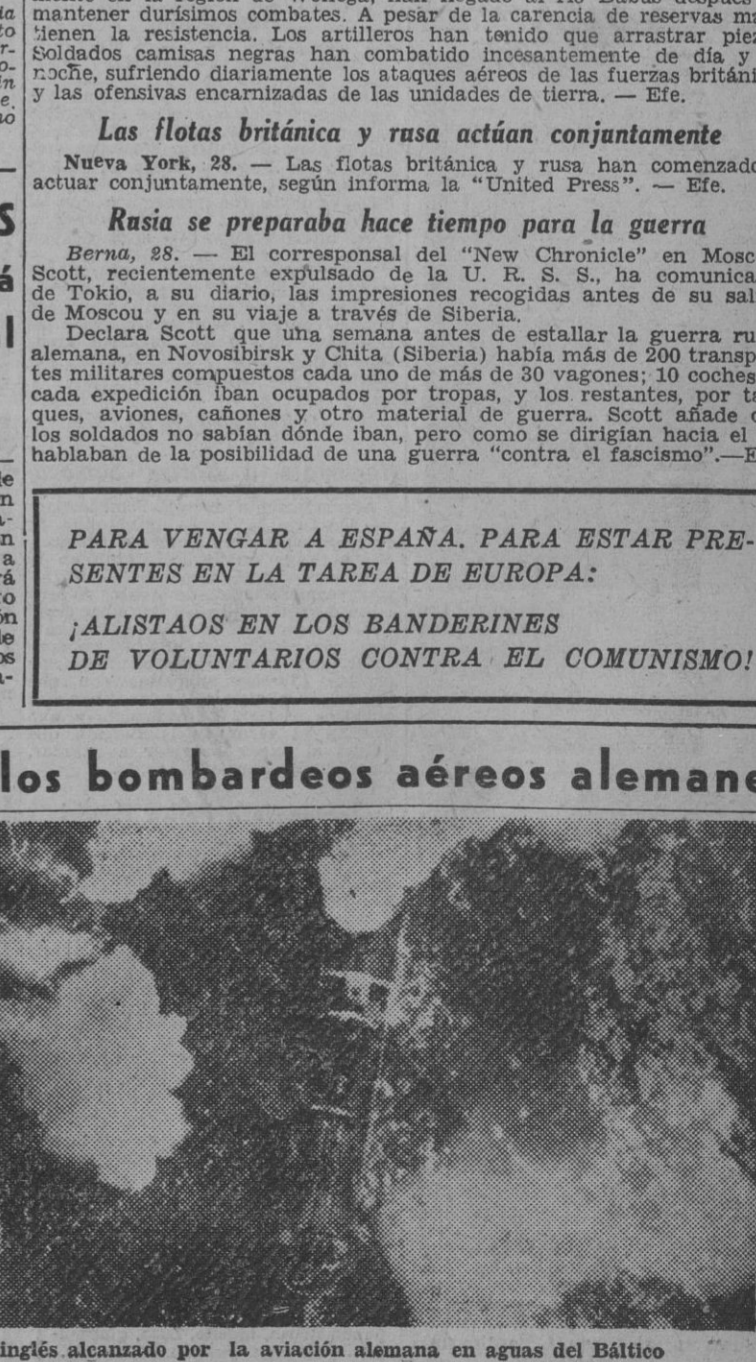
ia
to
r-
o-
ón
e.
io

S
á
l

le
n
t-
n
a
á
o
ón
le
os
i-

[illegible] mantener durísimos combates. A pesar de la carencia de reservas m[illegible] tienen la resistencia. Los artilleros han tenido que arrastrar pie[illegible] Soldados camisas negras han combatido incesantemente de día y noche, sufriendo diariamente los ataques aéreos de las fuerzas británi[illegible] y las ofensivas encarnizadas de las unidades de tierra. — Efe.

Las flotas británica y rusa actúan conjuntamente

Nueva York, 28. — Las flotas británica y rusa han comenzad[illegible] actuar conjuntamente, según informa la "United Press". — Efe.

Rusia se preparaba hace tiempo para la guerra

Berna, 28. — El corresponsal del "New Chronicle" en Mosc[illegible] Scott, recientemente expulsado de la U. R. S. S., ha comunica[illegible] de Tokio, a su diario, las impresiones recogidas antes de su sal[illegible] de Moscou y en su viaje a través de Siberia.

Declara Scott que una semana antes de estallar la guerra ru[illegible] alemana, en Novosibirsk y Chita (Siberia) había más de 200 transp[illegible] tes militares compuestos cada uno de más de 30 vagones; 10 coches cada expedición iban ocupados por tropas, y los restantes, por ta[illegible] ques, aviones, cañones y otro material de guerra. Scott añade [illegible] los soldados no sabían dónde iban, pero como se dirigían hacia el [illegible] hablaban de la posibilidad de una guerra "contra el fascismo".—E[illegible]

PARA VENGAR A ESPAÑA. PARA ESTAR PRESENTES EN LA TAREA DE EUROPA:

¡ALISTAOS EN LOS BANDERINES DE VOLUNTARIOS CONTRA EL COMUNISMO!

los bombardeos aéreos aleman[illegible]

inglés alcanzado por la aviación alemana en aguas del Báltico